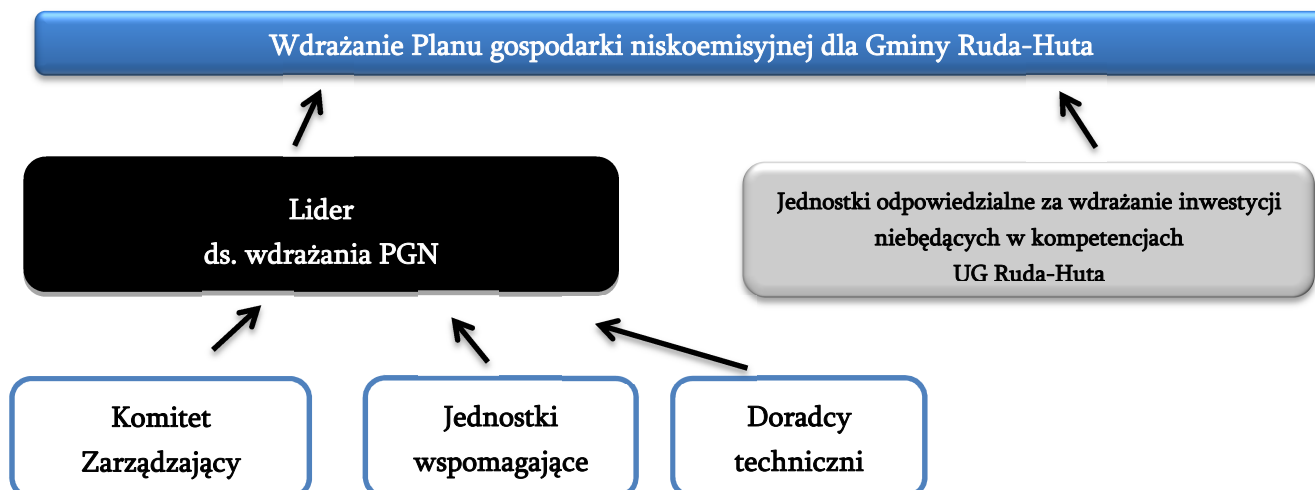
Wdrażanie Planu gospodarki niskoemisyjnej dla Gminy Ruda-Huta

Lider
ds. wdrażania PGN

Jednostki odpowiedzialne za wdrażanie inwestycji niebędących w kompetencjach
UG Ruda-Huta

Komitet Zarządzający

Jednostki wspomagające

Doradcy techniczni